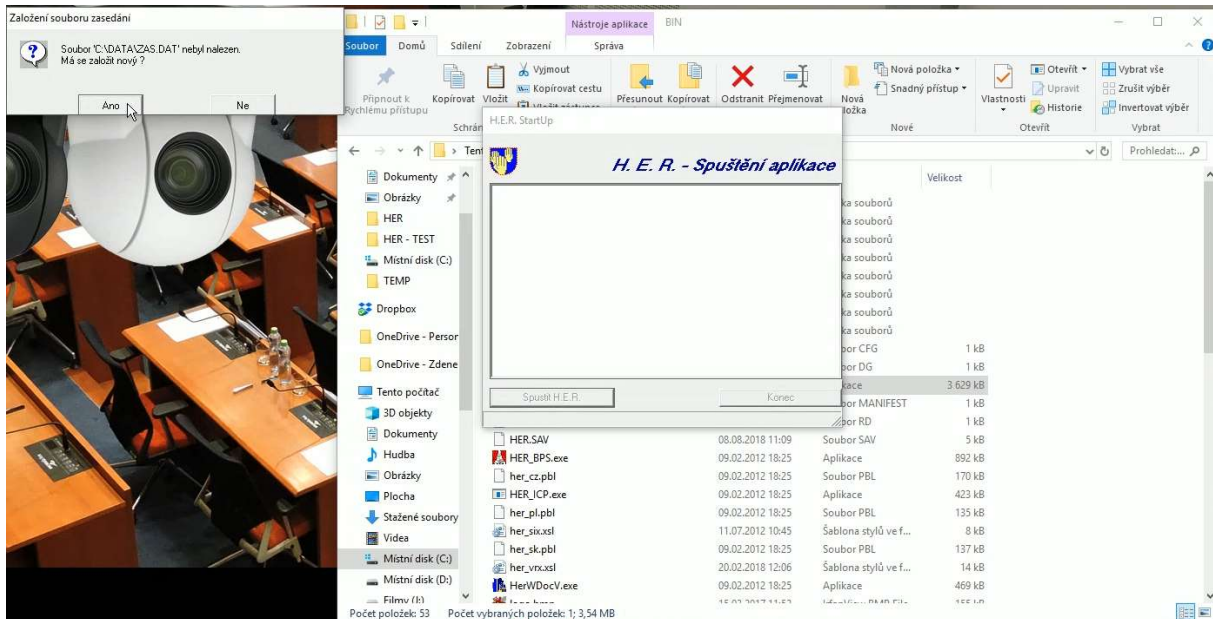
Založení souboru zasedání

Soubor 'C:\DATA\ZAS.DAT' nebyl nalezen.
Má se založit nový ?

Ano
Ne

Nástroje aplikace
BIN
Soubor
Domů
Sdílení
Zobrazení
Správa

Připnout k Rychlému přístupu
Kopírovat
Vložit
Vyjmout
Kopírovat cestu
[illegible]
Schrán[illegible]
Přesunout
Kopírovat
Odstranit
Přejmenovat
Nová složka
Nová položka
Snadný přístup
Nové
Vlastnosti
Otevřít
Upravit
Historie
Otevřít
Vybrat vše
Zrušit výběr
Invertovat výběr
Vybrat

Tent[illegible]
Prohledat:...

Dokumenty
Obrázky
HER
HER - TEST
Místní disk (C:)
TEMP
Dropbox
OneDrive - Persor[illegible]
OneDrive - Zdene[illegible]
Tento počítač
3D objekty
Dokumenty
Hudba
Obrázky
Plocha
Stažené soubory
Videa
Místní disk (C:)
Místní disk (D:)
Filmy (I:)

H.E.R. StartUp
H. E. R. - Spuštění aplikace
Spustit H.E.R.
Konec

Velikost

| | | | |
|---|---|---|---|
| | | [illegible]ka souborů | |
| | | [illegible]ka souborů | |
| | | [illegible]ka souborů | |
| | | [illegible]ka souborů | |
| | | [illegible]ka souborů | |
| | | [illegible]ka souborů | |
| | | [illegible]ka souborů | |
| | | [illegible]ka souborů | |
| | | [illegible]bor CFG | 1 kB |
| | | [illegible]bor DG | 1 kB |
| | | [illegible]kace | 3 629 kB |
| | | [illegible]bor MANIFEST | 1 kB |
| | | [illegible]bor RD | 1 kB |
| HER.SAV | 08.08.2018 11:09 | Soubor SAV | 5 kB |
| HER_BPS.exe | 09.02.2012 18:25 | Aplikace | 892 kB |
| her_cz.pbl | 09.02.2012 18:25 | Soubor PBL | 170 kB |
| HER_ICP.exe | 09.02.2012 18:25 | Aplikace | 423 kB |
| her_pl.pbl | 09.02.2012 18:25 | Soubor PBL | 135 kB |
| her_six.xsl | 11.07.2012 10:45 | Šablona stylů ve f... | 8 kB |
| her_sk.pbl | 09.02.2012 18:25 | Soubor PBL | 137 kB |
| her_vrx.xsl | 20.02.2018 12:06 | Šablona stylů ve f... | 14 kB |
| HerWDocV.exe | 09.02.2012 18:25 | Aplikace | 469 kB |

Počet položek: 53
Počet vybraných položek: 1; 3,54 MB